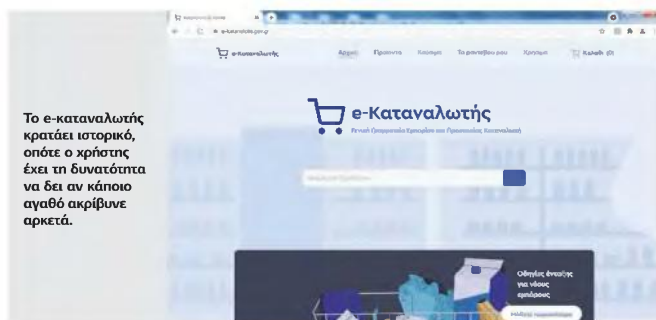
Το e-καταναλωτής κρατάει ιστορικό, οπότε ο χρήστης έχει τη δυνατότητα να δει αν κάποιο αγαθό ακρίβυνε αρκετά.

e-katanalotis.gov.gr

e-Καταναλωτής

Αρχική Προϊόντα Καταστήματα Το ραντεβού μου Χρήσιμα Καλάθι

e-Καταναλωτής

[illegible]

Οδηγίες ένταξης για νέους εμπόρους

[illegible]